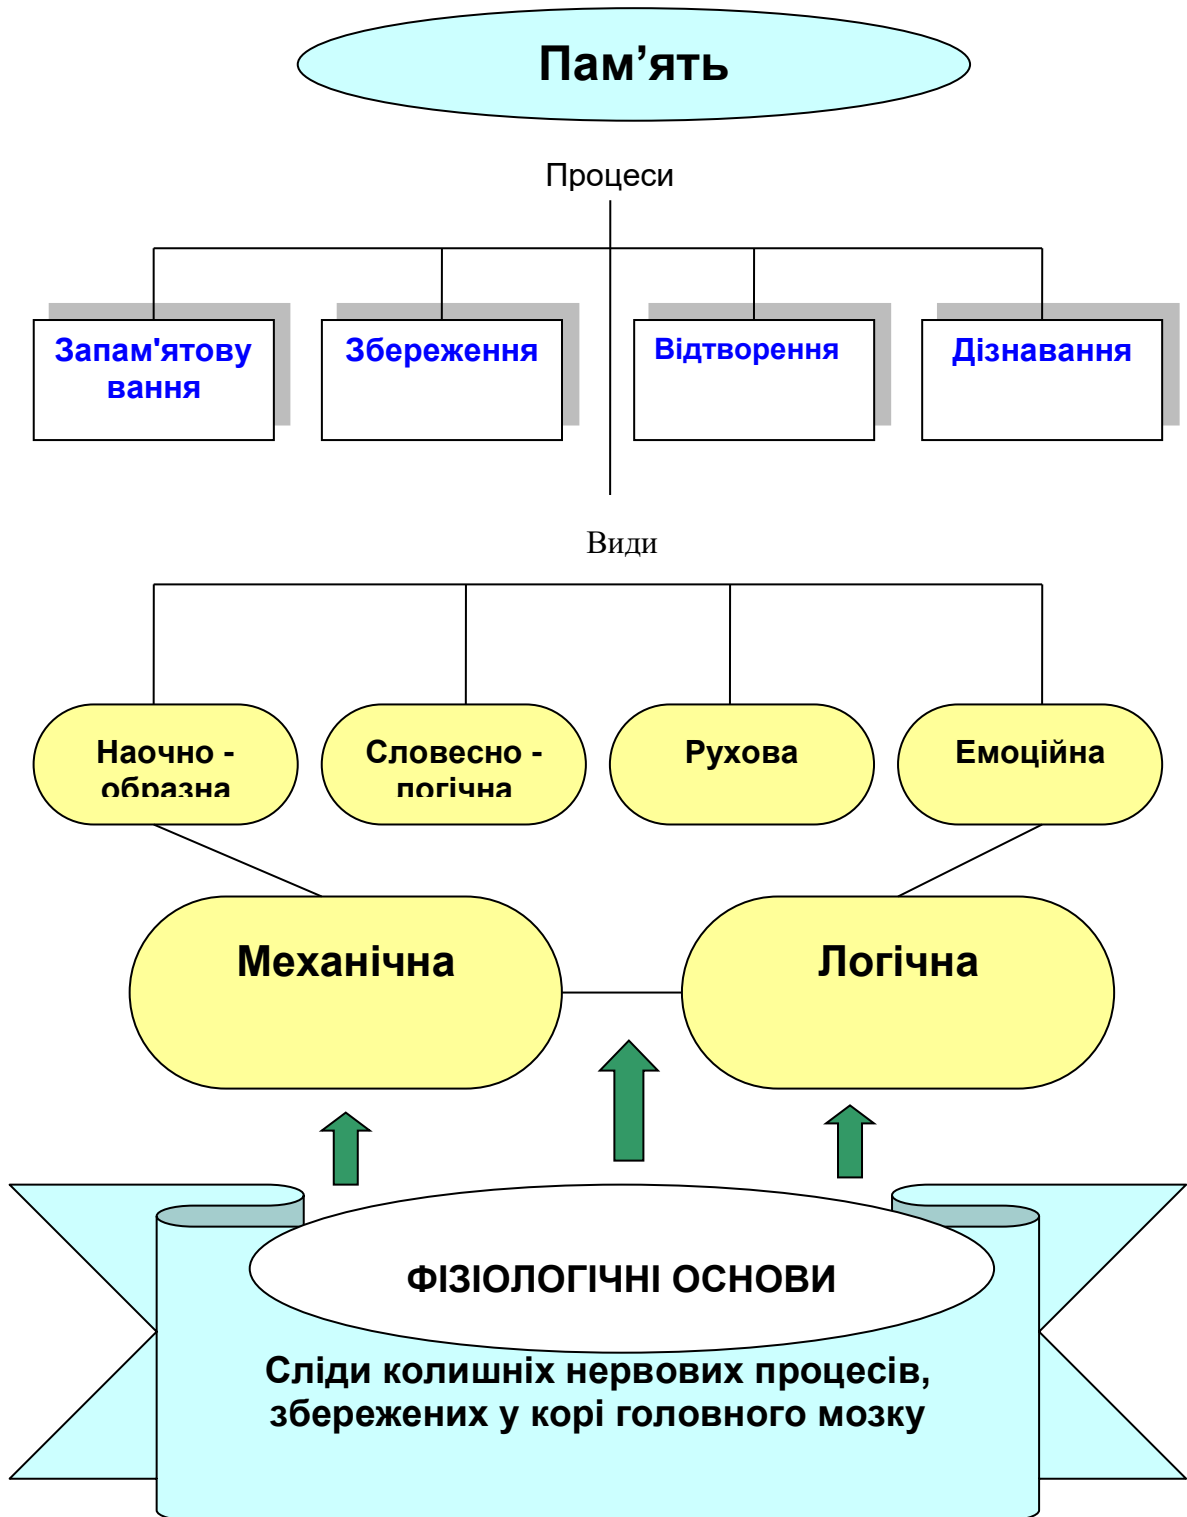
Пам’ять

Процеси

Запам'ятовування

Збереження

Відтворення

Дізнавання

Види

Наочно - образна

Словесно - логічна

Рухова

Емоційна

Механічна

Логічна

ФІЗІОЛОГІЧНІ ОСНОВИ

Сліди колишніх нервових процесів, збережених у корі головного мозку